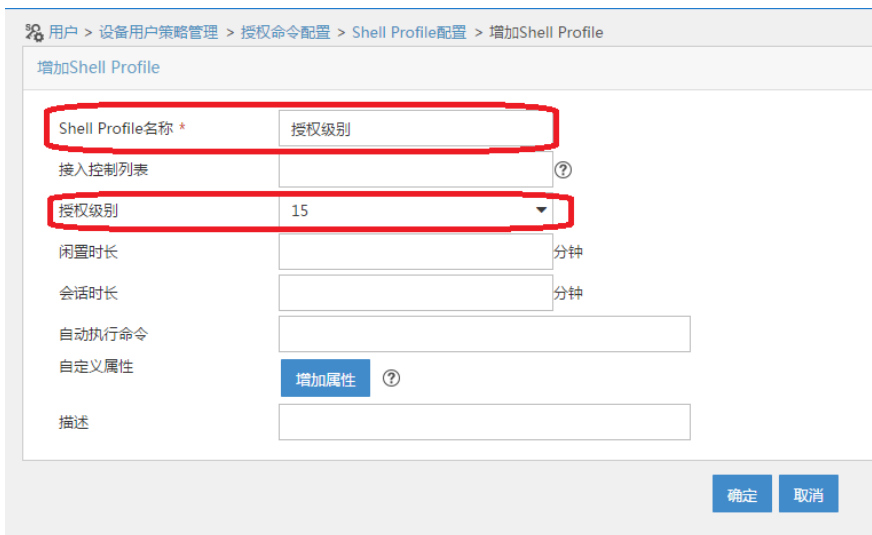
用户 > 设备用户策略管理 > 授权命令配置 > Shell Profile配置 > 增加Shell Profile

增加Shell Profile

Shell Profile名称 * 授权级别

接入控制列表 ?

授权级别 15

闲置时长 分钟

会话时长 分钟

自动执行命令

自定义属性 增加属性 ?

描述

确定 取消